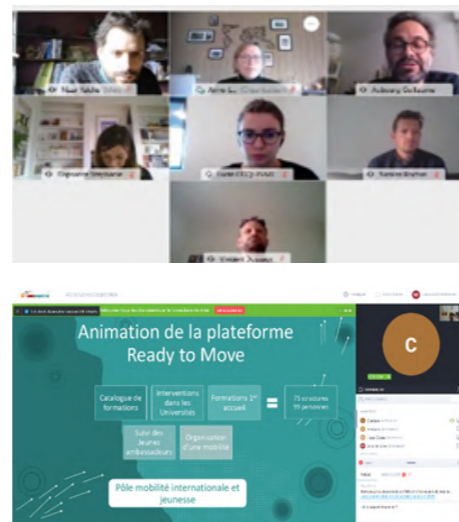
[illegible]
Anne L. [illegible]
Aubourg Guillaume
Dupuis Stéphanie
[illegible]
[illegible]
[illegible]

Animation de la plateforme Ready to Move

Catalogue de formations

Interventions dans les Universités

Formations 1er accueil

=

75 structures
99 personnes

Suivi des Jeunes ambassadeurs

Organisation d'une mobilité

Pôle mobilité internationale et jeunesse

C